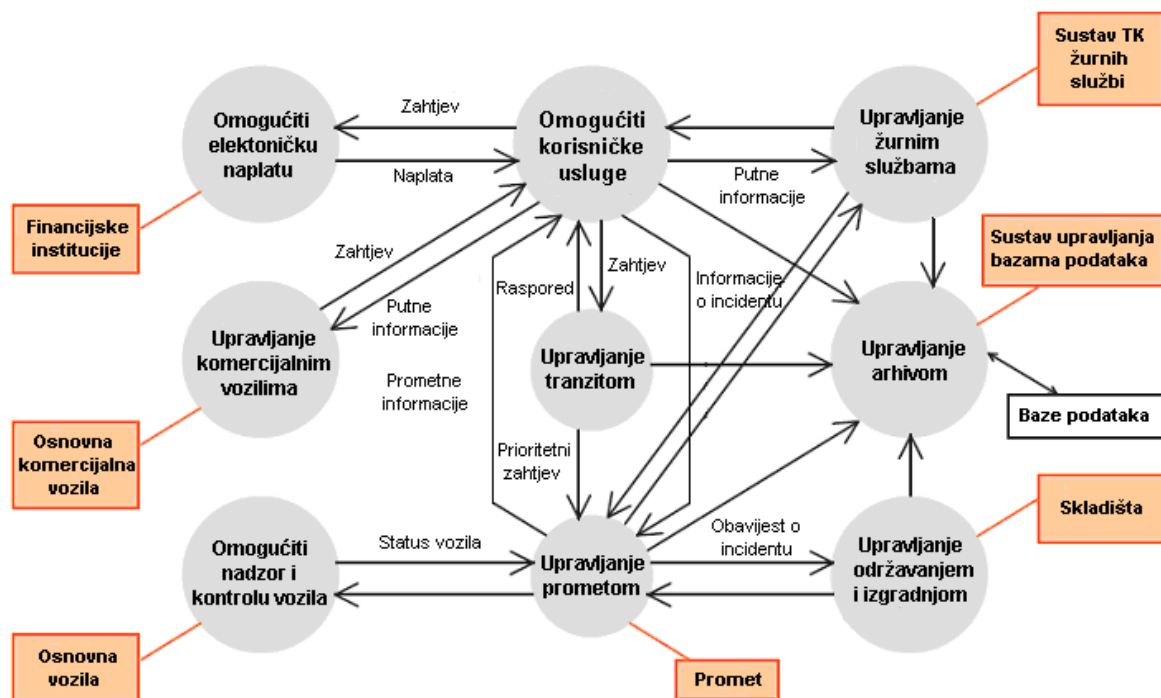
Sustav TK žurnih službi

Omogućiti elektoničku naplatu

Zahtjev

Naplata

Omogućiti korisničke usluge

Putne informacije

Upravljanje žurnim službama

Financijske institucije

Zahtjev

Putne informacije

Raspored

Zahtjev

Informacije o incidentu

Sustav upravljanja bazama podataka

Upravljanje komercijalnim vozilima

Prometne informacije

Upravljanje tranzitom

Upravljanje arhivom

Baze podataka

Osnovna komercijalna vozila

Prioritetni zahtjev

Skladišta

Omogućiti nadzor i kontrolu vozila

Status vozila

Upravljanje prometom

Obavijest o incidentu

Upravljanje održavanjem i izgradnjom

Osnovna vozila

Promet